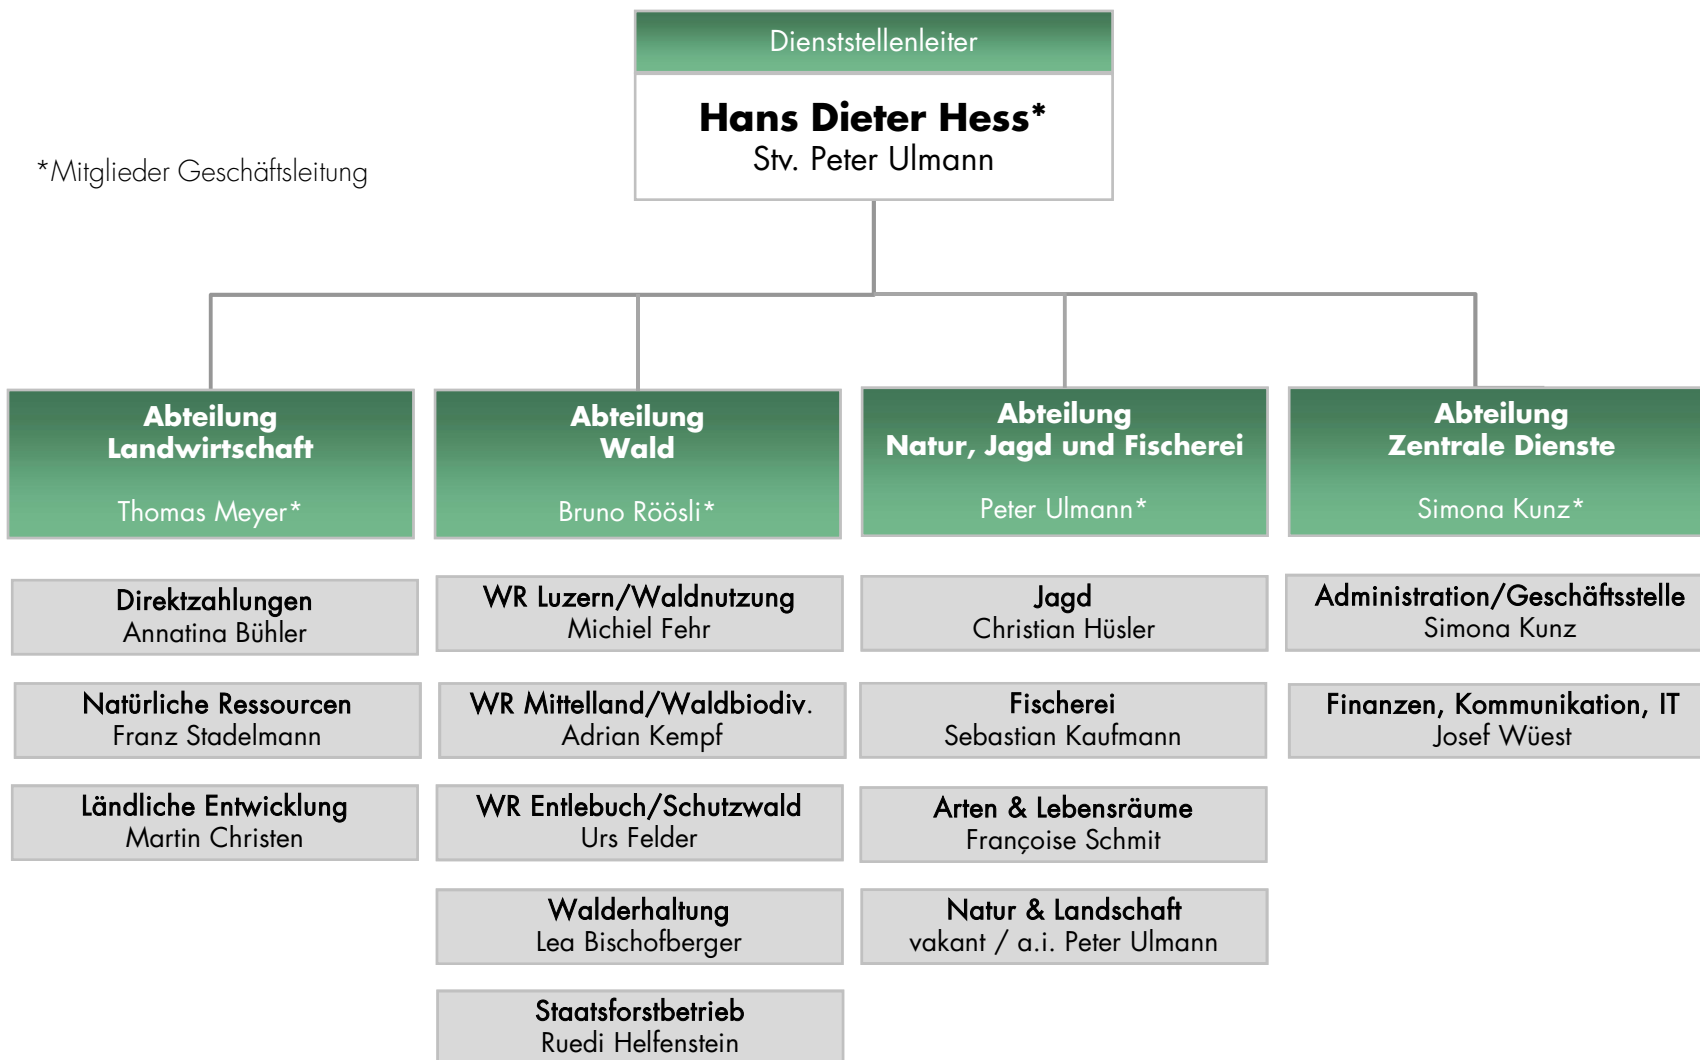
Dienststellenleiter

Hans Dieter Hess*
Stv. Peter Ulmann

*Mitglieder Geschäftsleitung

Abteilung
Landwirtschaft
Thomas Meyer*

Direktzahlungen
Annatina Bühler

Natürliche Ressourcen
Franz Stadelmann

Ländliche Entwicklung
Martin Christen

Abteilung
Wald
Bruno Röösli*

WR Luzern/Waldnutzung
Michiel Fehr

WR Mittelland/Waldbiodiv.
Adrian Kempf

WR Entlebuch/Schutzwald
Urs Felder

Walderhaltung
Lea Bischofberger

Staatsforstbetrieb
Ruedi Helfenstein

Abteilung
Natur, Jagd und Fischerei
Peter Ulmann*

Jagd
Christian Hüsler

Fischerei
Sebastian Kaufmann

Arten & Lebensräume
Françoise Schmit

Natur & Landschaft
vakant / a.i. Peter Ulmann

Abteilung
Zentrale Dienste
Simona Kunz*

Administration/Geschäftsstelle
Simona Kunz

Finanzen, Kommunikation, IT
Josef Wüest